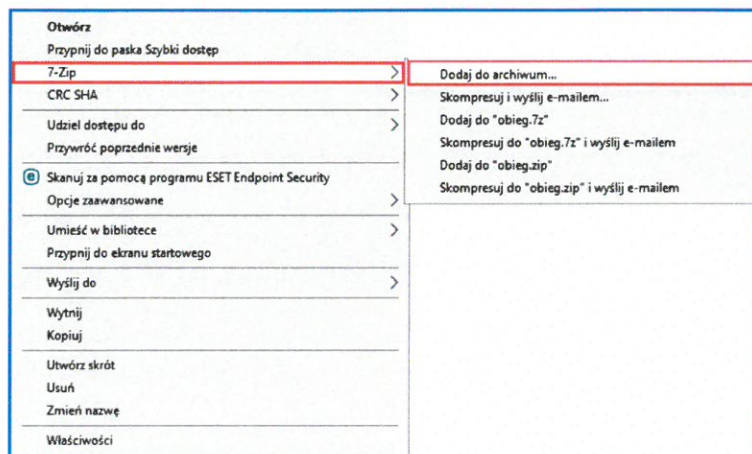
Otwórz
Przypnij do paska Szybki dostęp
7-Zip
CRC SHA
Udziel dostępu do
Przywróć poprzednie wersje
Skanuj za pomocą programu ESET Endpoint Security
Opcje zaawansowane
Umieść w bibliotece
Przypnij do ekranu startowego
Wyślij do
Wytnij
Kopiuj
Utwórz skrót
Usuń
Zmień nazwę
Właściwości

Dodaj do archiwum...
Skompresuj i wyślij e-mailem...
Dodaj do "obieg.7z"
Skompresuj do "obieg.7z" i wyślij e-mailem
Dodaj do "obieg.zip"
Skompresuj do "obieg.zip" i wyślij e-mailem